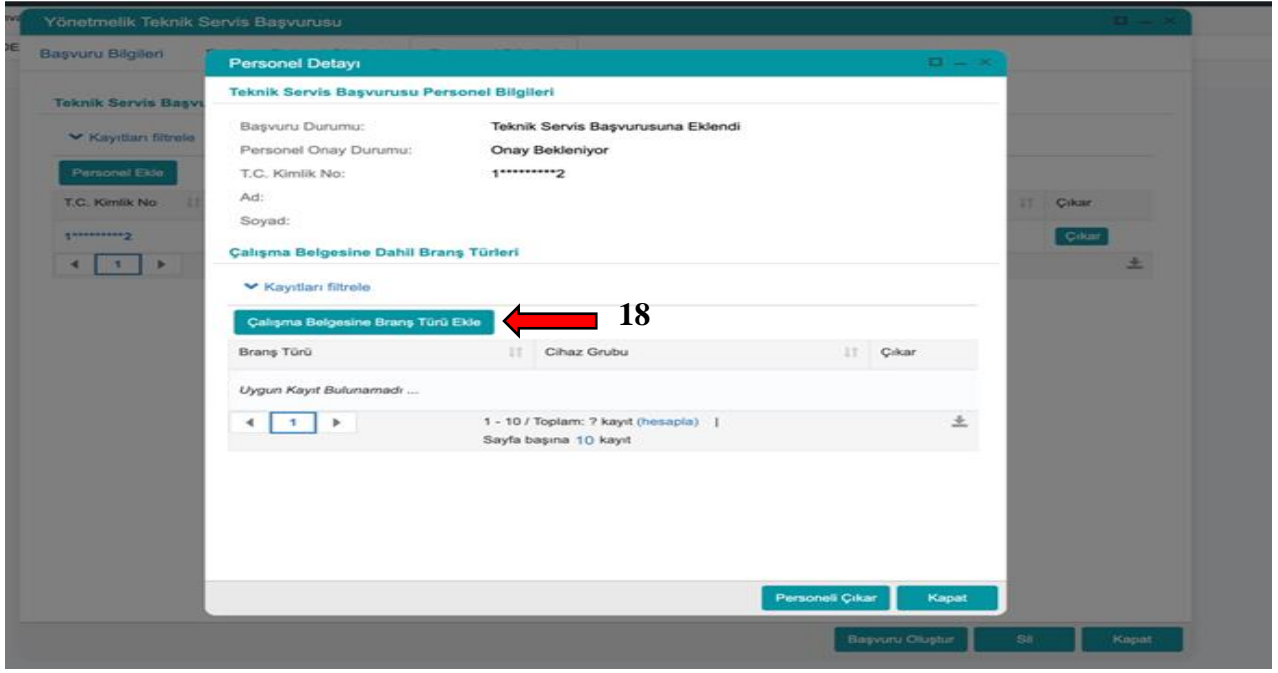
Yönetmelik Teknik Servis Başvurusu

Başvuru Bilgileri

Teknik Servis Başvu

Kayıtları filtrele

Personel Ekle

T.C. Kimlik No

1**********2

1

Çıkar

Çıkar

Personel Detayı

Teknik Servis Başvurusu Personel Bilgileri

Başvuru Durumu: Teknik Servis Başvurusuna Eklendi

Personel Onay Durumu: Onay Bekleniyor

T.C. Kimlik No: 1**********2

Ad:

Soyad:

Çalışma Belgesine Dahil Branş Türleri

Kayıtları filtrele

Çalışma Belgesine Branş Türü Ekle

18

| Branş Türü | Cihaz Grubu | Çıkar |
|---|---|---|
| Uygun Kayıt Bulunamadı ... | | |

1

1 - 10 / Toplam: ? kayıt (hesapla) |

Sayfa başına 10 kayıt

Personeli Çıkar

Kapat

Başvuru Oluştur

Sil

Kapat